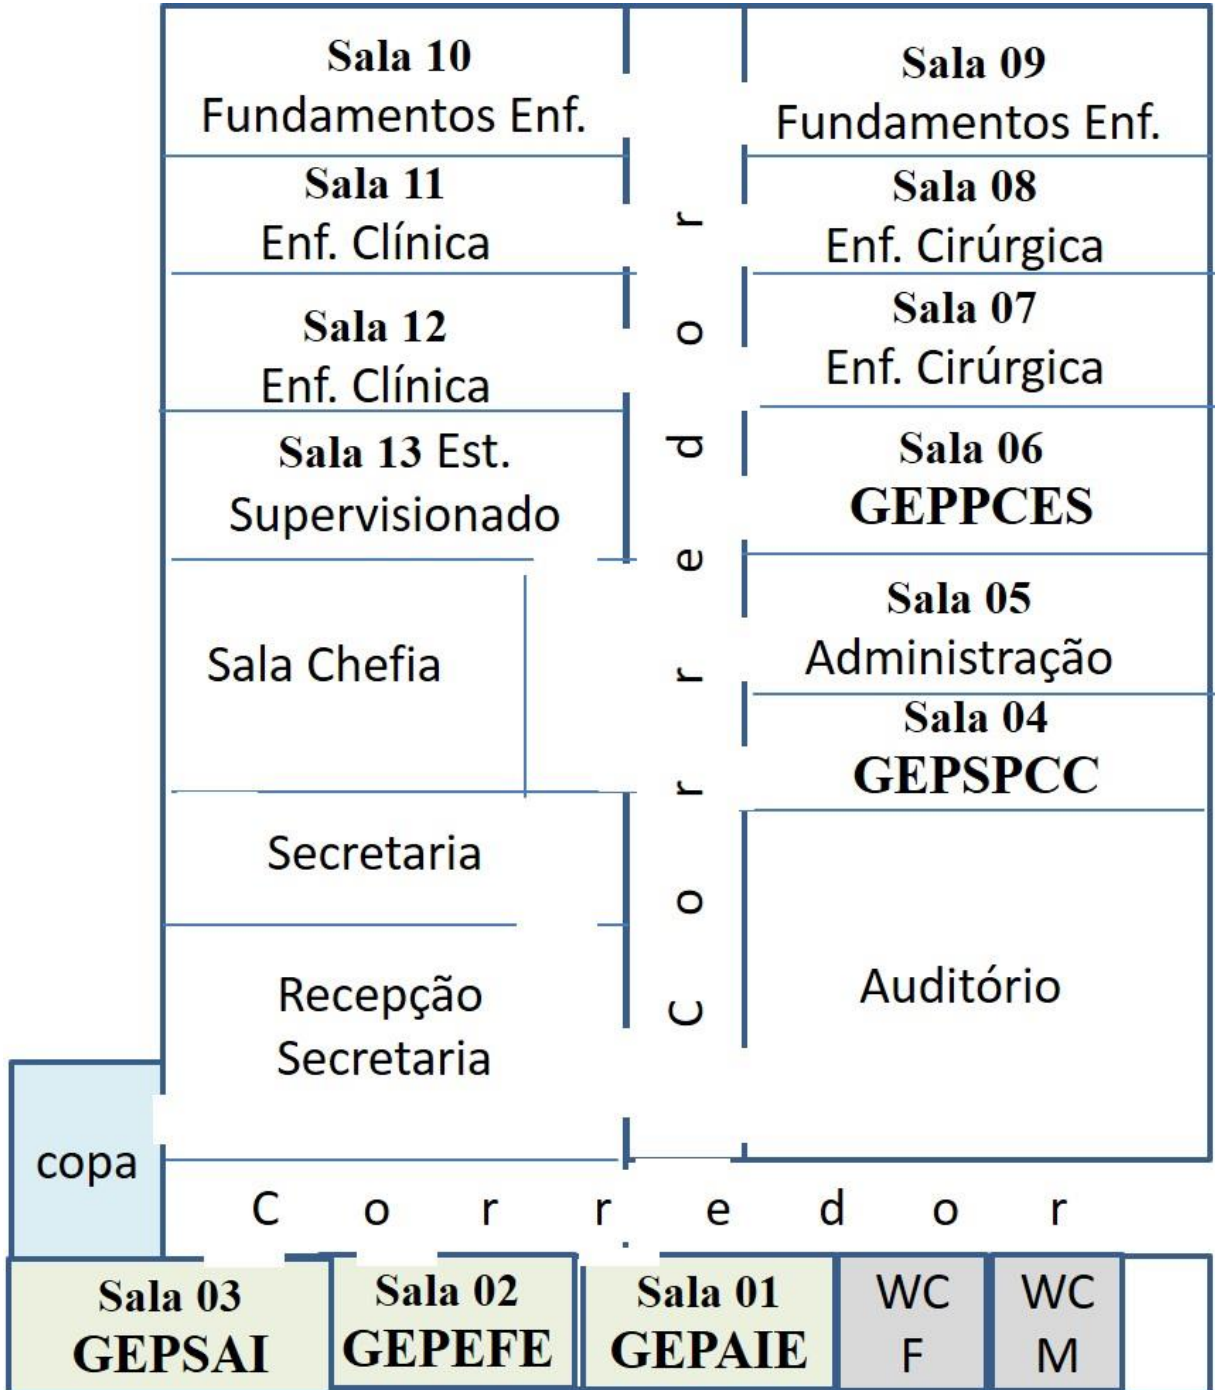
Sala 10
Fundamentos Enf.

Sala 11
Enf. Clínica

Sala 12
Enf. Clínica

Sala 13 Est.
Supervisionado

Sala Chefia

Secretaria

Recepção
Secretaria

Corredor

Sala 09
Fundamentos Enf.

Sala 08
Enf. Cirúrgica

Sala 07
Enf. Cirúrgica

Sala 06
GEPPCES

Sala 05
Administração

Sala 04
GEPSPCC

Auditório

copa

C o r r e d o r

Sala 03
GEPSAI

Sala 02
GEPEFE

Sala 01
GEPAIE

WC
F

WC
M